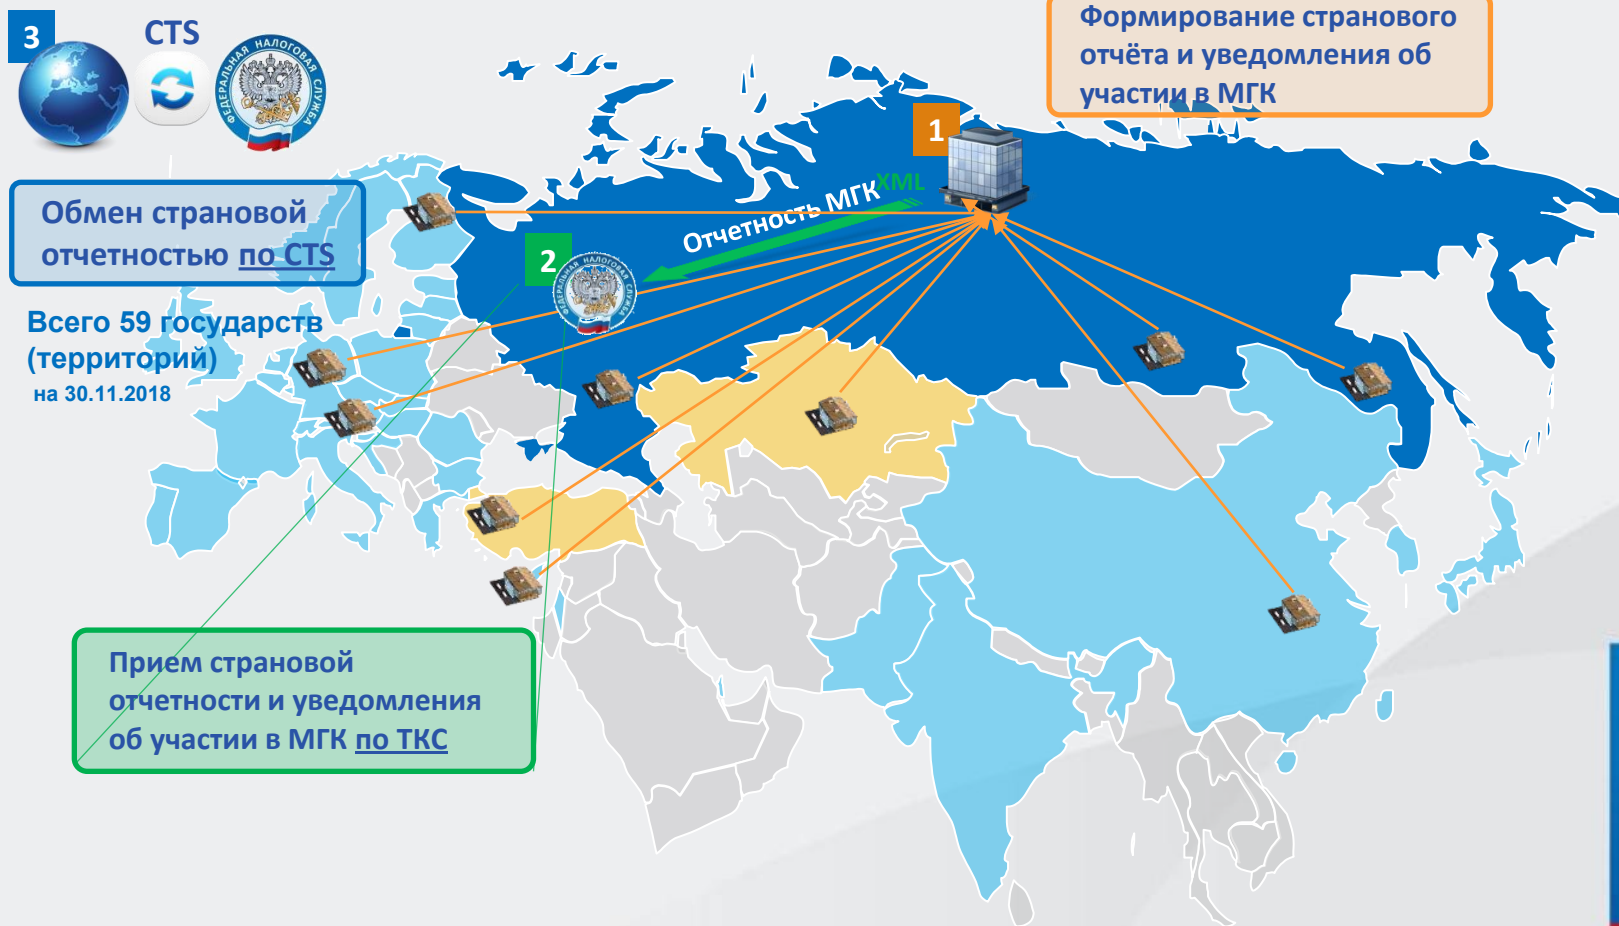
3

CTS

ФЕДЕРАЛЬНАЯ НАЛОГОВАЯ СЛУЖБА

Формирование странового отчёта и уведомления об участии в МГК

1

Обмен страновой отчетностью по CTS

Отчетность МГК XML

2

ФЕДЕРАЛЬНАЯ НАЛОГОВАЯ СЛУЖБА

Всего 59 государств (территорий)
на 30.11.2018

Прием страновой отчетности и уведомления об участии в МГК по ТКС